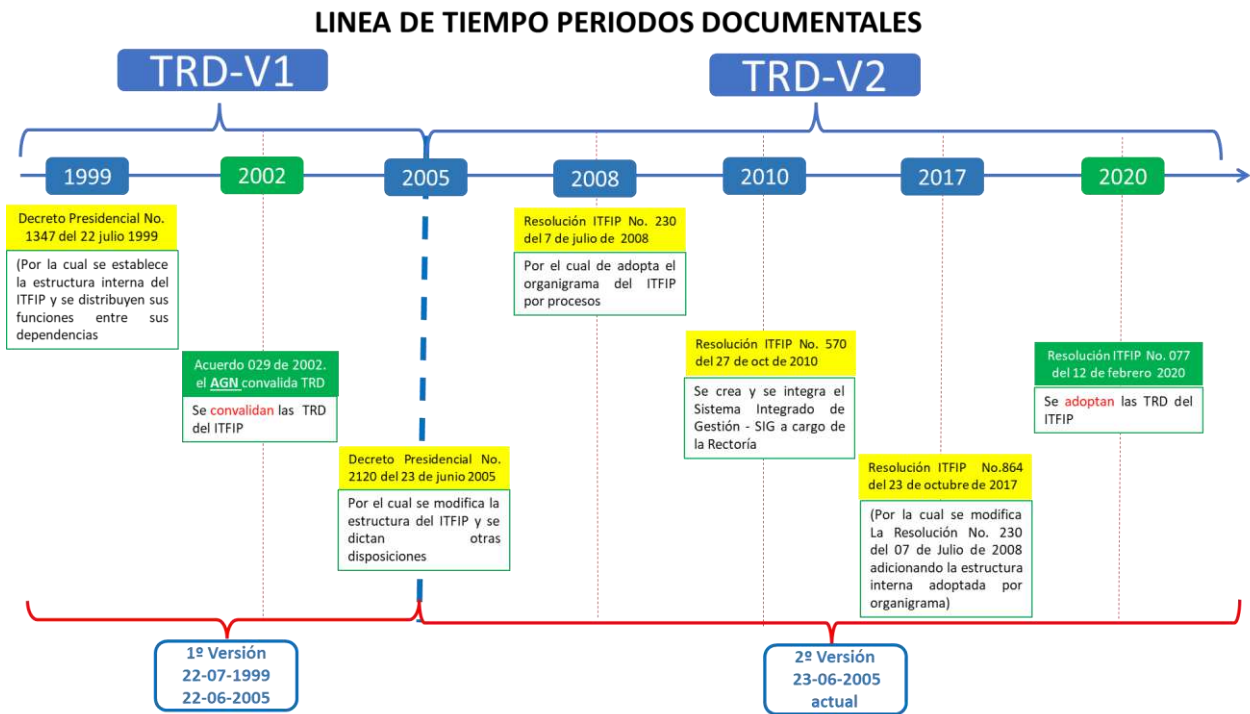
LINEA DE TIEMPO PERIODOS DOCUMENTALES

TRD-V1

TRD-V2

1999

2002

2005

2008

2010

2017

2020

Decreto Presidencial No. 1347 del 22 julio 1999

(Por la cual se establece la estructura interna del ITFIP y se distribuyen sus funciones entre sus dependencias

Acuerdo 029 de 2002. el AGN convalida TRD

Se convalidan las TRD del ITFIP

Decreto Presidencial No. 2120 del 23 de junio 2005

Por el cual se modifica la estructura del ITFIP y se dictan otras disposiciones

Resolución ITFIP No. 230 del 7 de julio de 2008

Por el cual de adopta el organigrama del ITFIP por procesos

Resolución ITFIP No. 570 del 27 de oct de 2010

Se crea y se integra el Sistema Integrado de Gestión - SIG a cargo de la Rectoría

Resolución ITFIP No.864 del 23 de octubre de 2017

(Por la cual se modifica La Resolución No. 230 del 07 de Julio de 2008 adicionando la estructura interna adoptada por organigrama)

Resolución ITFIP No. 077 del 12 de febrero 2020

Se adoptan las TRD del ITFIP

1º Versión
22-07-1999
22-06-2005

2º Versión
23-06-2005
actual